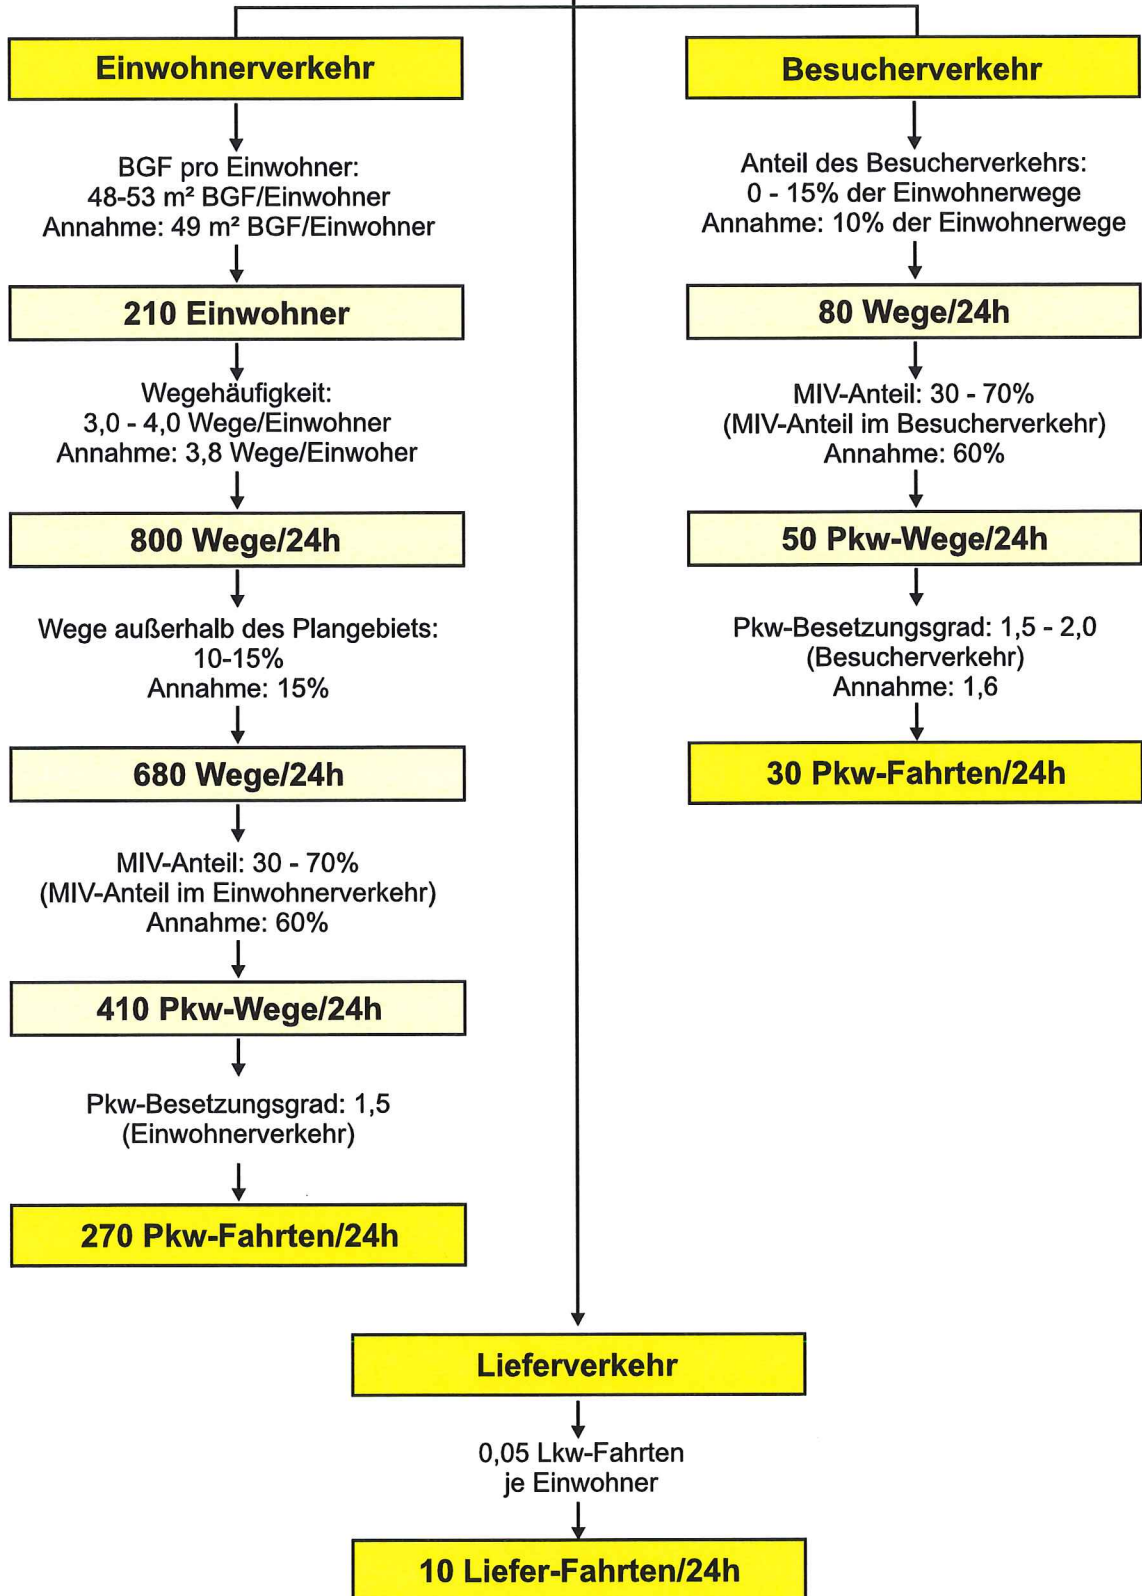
Einwohnerverkehr

BGF pro Einwohner:
48-53 m² BGF/Einwohner
Annahme: 49 m² BGF/Einwohner

210 Einwohner

Wegehäufigkeit:
3,0 - 4,0 Wege/Einwohner
Annahme: 3,8 Wege/Einwoher

800 Wege/24h

Wege außerhalb des Plangebiets:
10-15%
Annahme: 15%

680 Wege/24h

MIV-Anteil: 30 - 70%
(MIV-Anteil im Einwohnerverkehr)
Annahme: 60%

410 Pkw-Wege/24h

Pkw-Besetzungsgrad: 1,5
(Einwohnerverkehr)

270 Pkw-Fahrten/24h

Besucherverkehr

Anteil des Besucherverkehrs:
0 - 15% der Einwohnerwege
Annahme: 10% der Einwohnerwege

80 Wege/24h

MIV-Anteil: 30 - 70%
(MIV-Anteil im Besucherverkehr)
Annahme: 60%

50 Pkw-Wege/24h

Pkw-Besetzungsgrad: 1,5 - 2,0
(Besucherverkehr)
Annahme: 1,6

30 Pkw-Fahrten/24h

Lieferverkehr

0,05 Lkw-Fahrten
je Einwohner

10 Liefer-Fahrten/24h